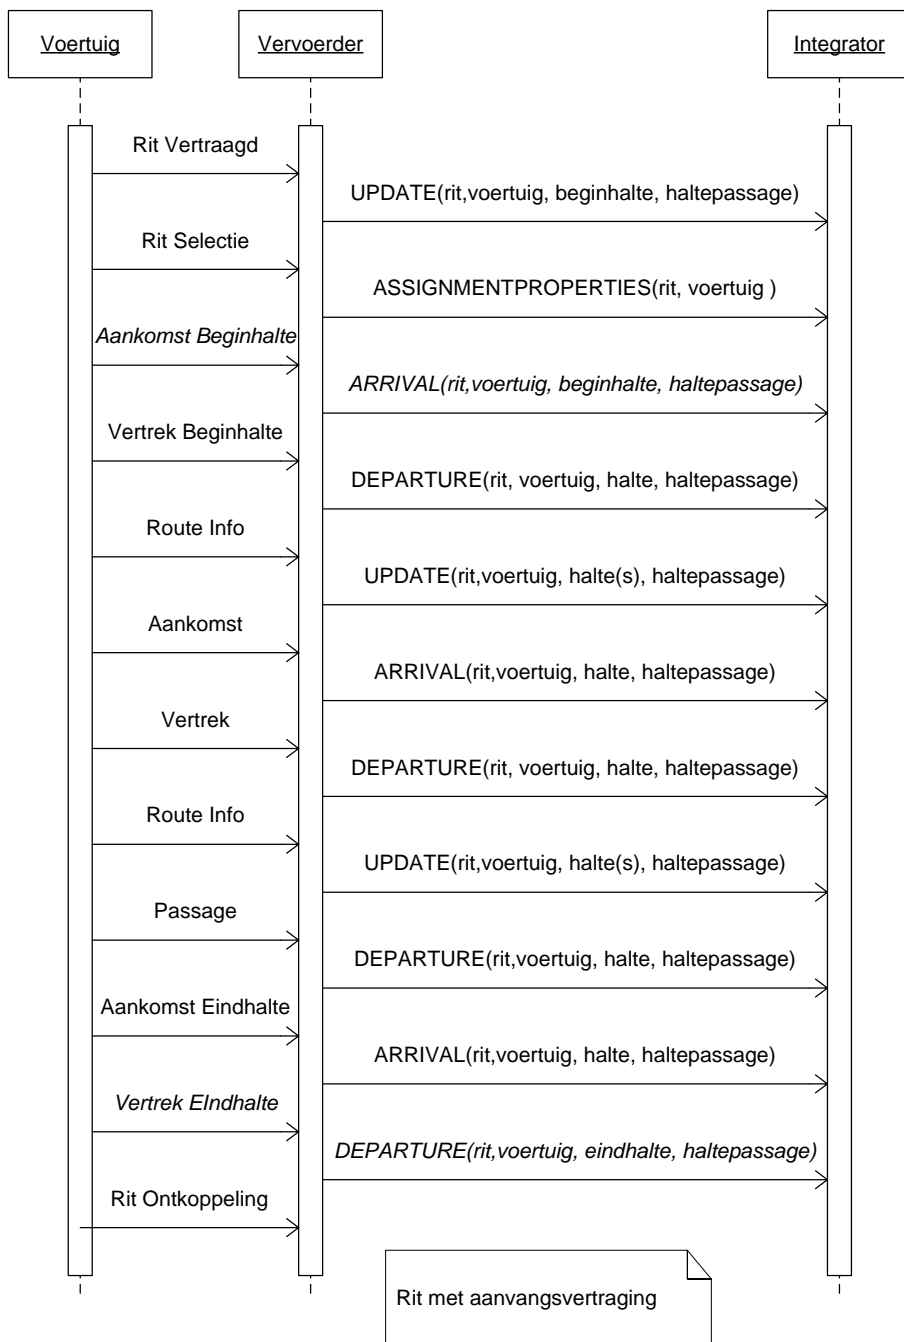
Voertuig

Vervoerder

Integrator

Rit Vertraagd

UPDATE(rit,voertuig, beginhalte, haltepassage)

Rit Selectie

ASSIGNMENTPROPERTIES(rit, voertuig )

Aankomst Beginhalte

ARRIVAL(rit,voertuig, beginhalte, haltepassage)

Vertrek Beginhalte

DEPARTURE(rit, voertuig, halte, haltepassage)

Route Info

UPDATE(rit,voertuig, halte(s), haltepassage)

Aankomst

ARRIVAL(rit,voertuig, halte, haltepassage)

Vertrek

DEPARTURE(rit, voertuig, halte, haltepassage)

Route Info

UPDATE(rit,voertuig, halte(s), haltepassage)

Passage

DEPARTURE(rit,voertuig, halte, haltepassage)

Aankomst Eindhalte

ARRIVAL(rit,voertuig, halte, haltepassage)

Vertrek EIndhalte

DEPARTURE(rit,voertuig, eindhalte, haltepassage)

Rit Ontkoppeling

Rit met aanvangsvertraging